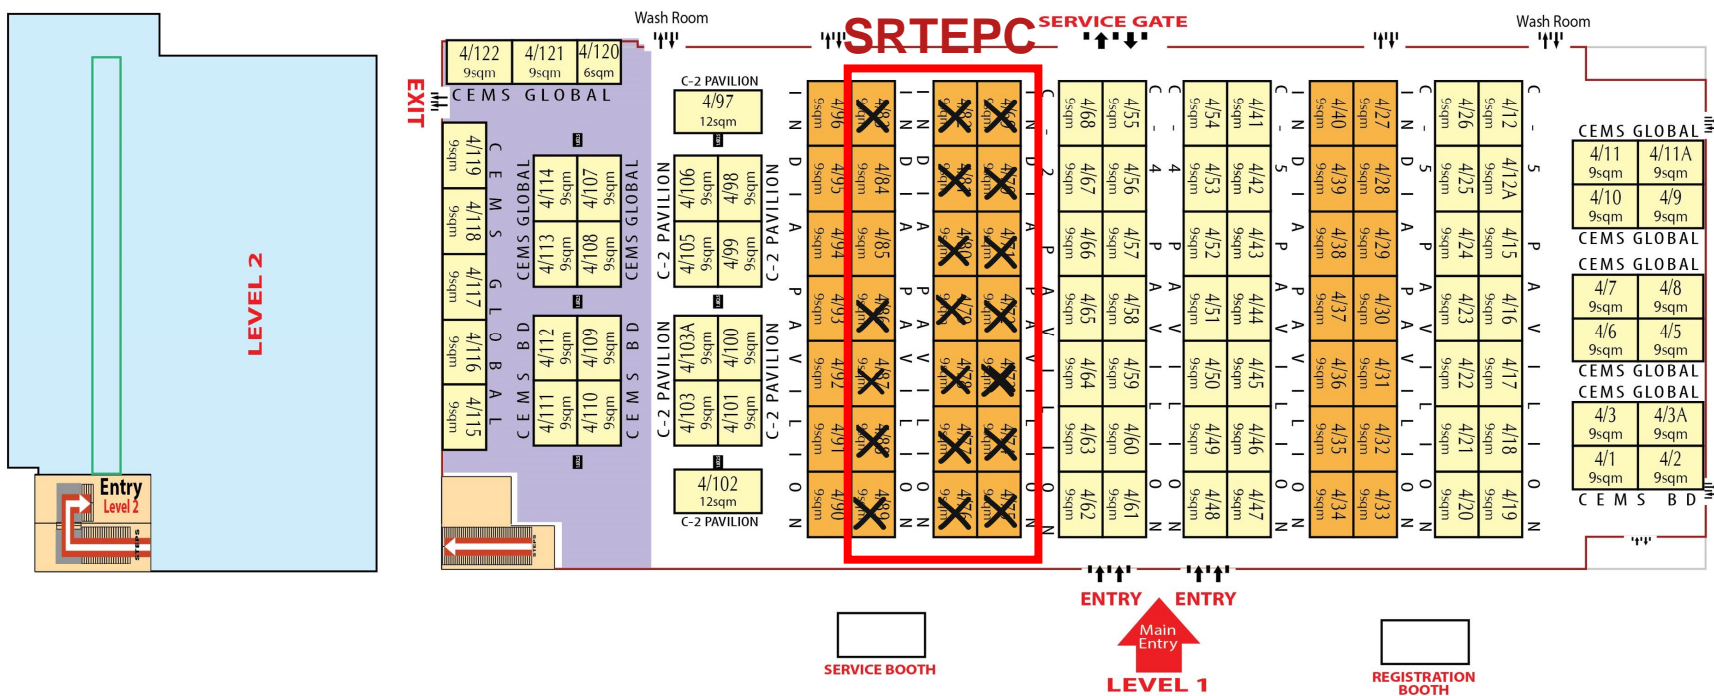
Entry
Level 2

LEVEL 2

EXIT

Wash Room

SRTEPC

SERVICE GATE

Wash Room

| 4/122 9sqm | 4/121 9sqm | 4/120 6sqm |
|---|---|---|

CEMS GLOBAL

4/119 9sqm
4/118 9sqm
4/117 9sqm
4/116 9sqm
4/115 9sqm

CEMS GLOBAL

| 4/114 9sqm | 4/107 9sqm |
|---|---|
| 4/113 9sqm | 4/108 9sqm |

CEMS GLOBAL
CEMS BD

| 4/112 9sqm | 4/109 9sqm |
|---|---|
| 4/111 9sqm | 4/110 9sqm |

CEMS BD

C-2 PAVILION
4/97 12sqm

C-2 PAVILION

| 4/106 9sqm | 4/98 9sqm |
|---|---|
| 4/105 9sqm | 4/99 9sqm |

C-2 PAVILION
C-2 PAVILION

| 4/103A 9sqm | 4/100 9sqm |
|---|---|
| 4/103 9sqm | 4/101 9sqm |

C-2 PAVILION
C-2 PAVILION

4/102 12sqm
C-2 PAVILION

INDIA PAVILION

| 4/96 9sqm | 4/83 9sqm |
|---|---|
| 4/95 9sqm | 4/84 9sqm |
| 4/94 9sqm | 4/85 9sqm |
| 4/93 9sqm | 4/86 9sqm |
| 4/92 9sqm | 4/87 9sqm |
| 4/91 9sqm | 4/88 9sqm |
| 4/90 9sqm | 4/89 9sqm |

INDIA PAVILION

C-2 PAVILION

| 4/68 9sqm | 4/55 9sqm |
|---|---|
| 4/67 9sqm | 4/56 9sqm |
| 4/66 9sqm | 4/57 9sqm |
| 4/65 9sqm | 4/58 9sqm |
| 4/64 9sqm | 4/59 9sqm |
| 4/63 9sqm | 4/60 9sqm |
| 4/62 9sqm | 4/61 9sqm |

C-4 PAVILION

| 4/54 9sqm | 4/41 9sqm |
|---|---|
| 4/53 9sqm | 4/42 9sqm |
| 4/52 9sqm | 4/43 9sqm |
| 4/51 9sqm | 4/44 9sqm |
| 4/50 9sqm | 4/45 9sqm |
| 4/49 9sqm | 4/46 9sqm |
| 4/48 9sqm | 4/47 9sqm |

INDIA PAVILION

| 4/40 9sqm | 4/27 9sqm |
|---|---|
| 4/39 9sqm | 4/28 9sqm |
| 4/38 9sqm | 4/29 9sqm |
| 4/37 9sqm | 4/30 9sqm |
| 4/36 9sqm | 4/31 9sqm |
| 4/35 9sqm | 4/32 9sqm |
| 4/34 9sqm | 4/33 9sqm |

INDIA PAVILION
C-5 PAVILION

| 4/26 9sqm | 4/12 9sqm |
|---|---|
| 4/25 9sqm | 4/12A 9sqm |
| 4/24 9sqm | 4/15 9sqm |
| 4/23 9sqm | 4/16 9sqm |
| 4/22 9sqm | 4/17 9sqm |
| 4/21 9sqm | 4/18 9sqm |
| 4/20 9sqm | 4/19 9sqm |

C-5 PAVILION

CEMS GLOBAL

| 4/11 9sqm | 4/11A 9sqm |
|---|---|
| 4/10 9sqm | 4/9 9sqm |

CEMS GLOBAL
CEMS GLOBAL

| 4/7 9sqm | 4/8 9sqm |
|---|---|
| 4/6 9sqm | 4/5 9sqm |

CEMS GLOBAL
CEMS GLOBAL

| 4/3 9sqm | 4/3A 9sqm |
|---|---|
| 4/1 9sqm | 4/2 9sqm |

CEMS BD

ENTRY
ENTRY
Main Entry
LEVEL 1

SERVICE BOOTH

REGISTRATION BOOTH